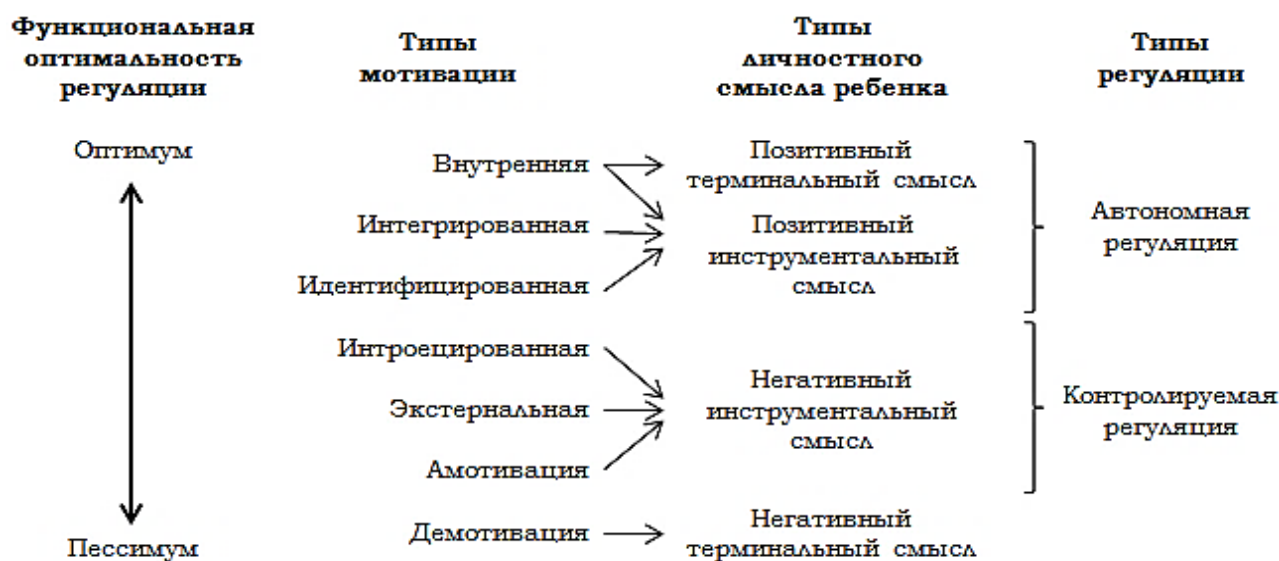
Функциональная оптимальность регуляции

Типы мотивации

Типы личностного смысла ребенка

Типы регуляции

Оптимум

Внутренняя

Позитивный терминальный смысл

Интегрированная

Позитивный инструментальный смысл

Автономная регуляция

Идентифицированная

Интроецированная

Экстернальная

Негативный инструментальный смысл

Контролируемая регуляция

Амотивация

Демотивация

Негативный терминальный смысл

Пессимум